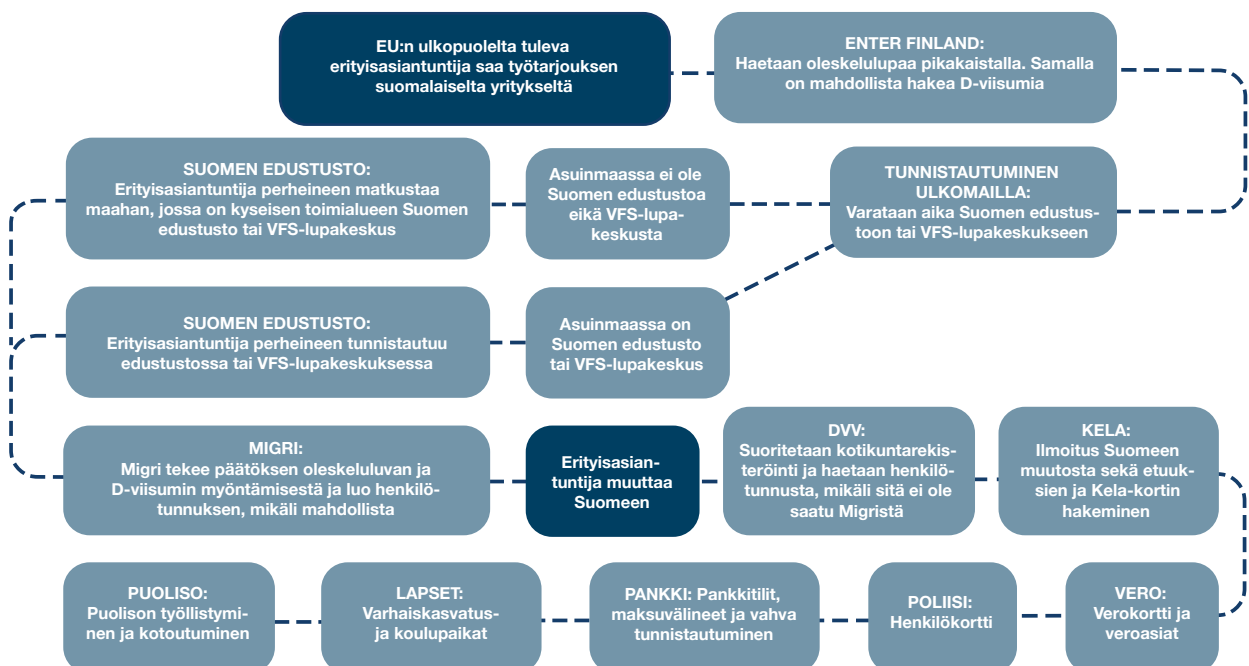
EU:n ulkopuolelta tuleva erityisasiantuntija saa työtarjouksen suomalaiselta yritykseltä

ENTER FINLAND: Haetaan oleskelulupaa pikakaistalla. Samalla on mahdollista hakea D-viisumia

TUNNISTAUTUMINEN ULKOMAILLA: Varataan aika Suomen edustustoon tai VFS-lupakeskukseen

Asuinmaassa ei ole Suomen edustustoa eikä VFS-lupakeskusta

SUOMEN EDUSTUSTO: Erityisasiantuntija perheineen matkustaa maahan, jossa on kyseisen toimialueen Suomen edustusto tai VFS-lupakeskus

Asuinmaassa on Suomen edustusto tai VFS-lupakeskus

SUOMEN EDUSTUSTO: Erityisasiantuntija perheineen tunnistautuu edustustossa tai VFS-lupakeskuksessa

MIGRI: Migri tekee päätöksen oleskeluluvan ja D-viisumin myöntämisestä ja luo henkilötunnuksen, mikäli mahdollista

Erityisasiantuntija muuttaa Suomeen

DVV: Suoritetaan kotikuntarekisteröinti ja haetaan henkilötunnusta, mikäli sitä ei ole saatu Migristä

KELA: Ilmoitus Suomeen muutosta sekä etuuksien ja Kela-kortin hakeminen

VERO: Verokortti ja veroasiat

POLIISI: Henkilökortti

PANKKI: Pankkitilit, maksuvälineet ja vahva tunnistautuminen

LAPSET: Varhaiskasvatus- ja koulupaikat

PUOLISO: Puolison työllistyminen ja kotoutuminen